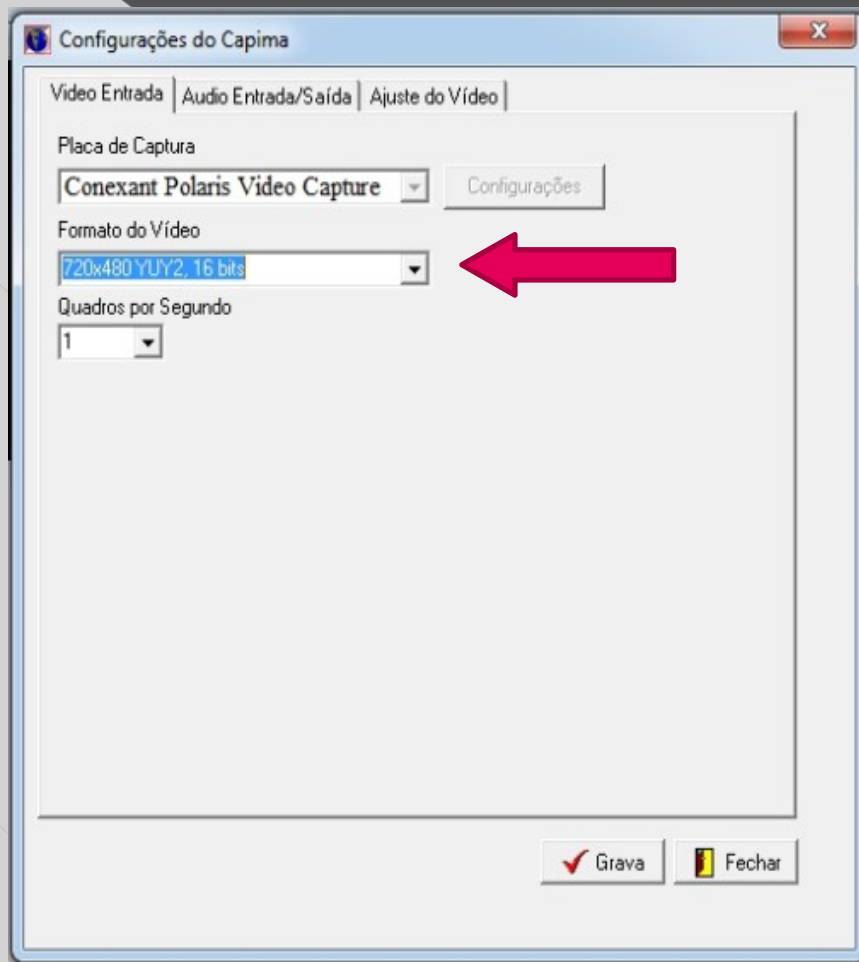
Configurações do Capima

X

Video Entrada | Audio Entrada/Saída | Ajuste do Vídeo

Placa de Captura

Conexant Polaris Video Capture

Configurações

Formato do Vídeo

720x480 YUY2, 16 bits

Quadros por Segundo

1

Grava

Fechar